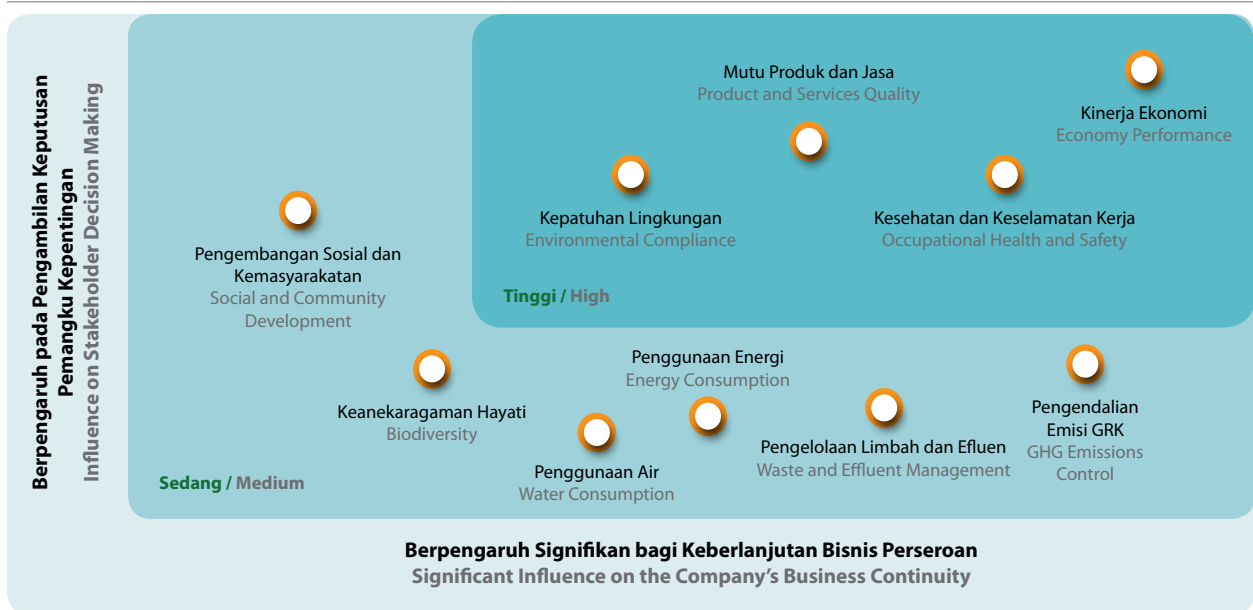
Berpengaruh pada Pengambilan Keputusan Pemangku Kepentingan
Influence on Stakeholder Decision Making

Mutu Produk dan Jasa
Product and Services Quality

Kinerja Ekonomi
Economy Performance

Kepatuhan Lingkungan
Environmental Compliance

Kesehatan dan Keselamatan Kerja
Occupational Health and Safety

Tinggi / High

Pengembangan Sosial dan Kemasyarakatan
Social and Community Development

Penggunaan Energi
Energy Consumption

Pengendalian Emisi GRK
GHG Emissions Control

Keanekaragaman Hayati
Biodiversity

Pengelolaan Limbah dan Efluen
Waste and Effluent Management

Penggunaan Air
Water Consumption

Sedang / Medium

Berpengaruh Signifikan bagi Keberlanjutan Bisnis Perseroan
Significant Influence on the Company's Business Continuity